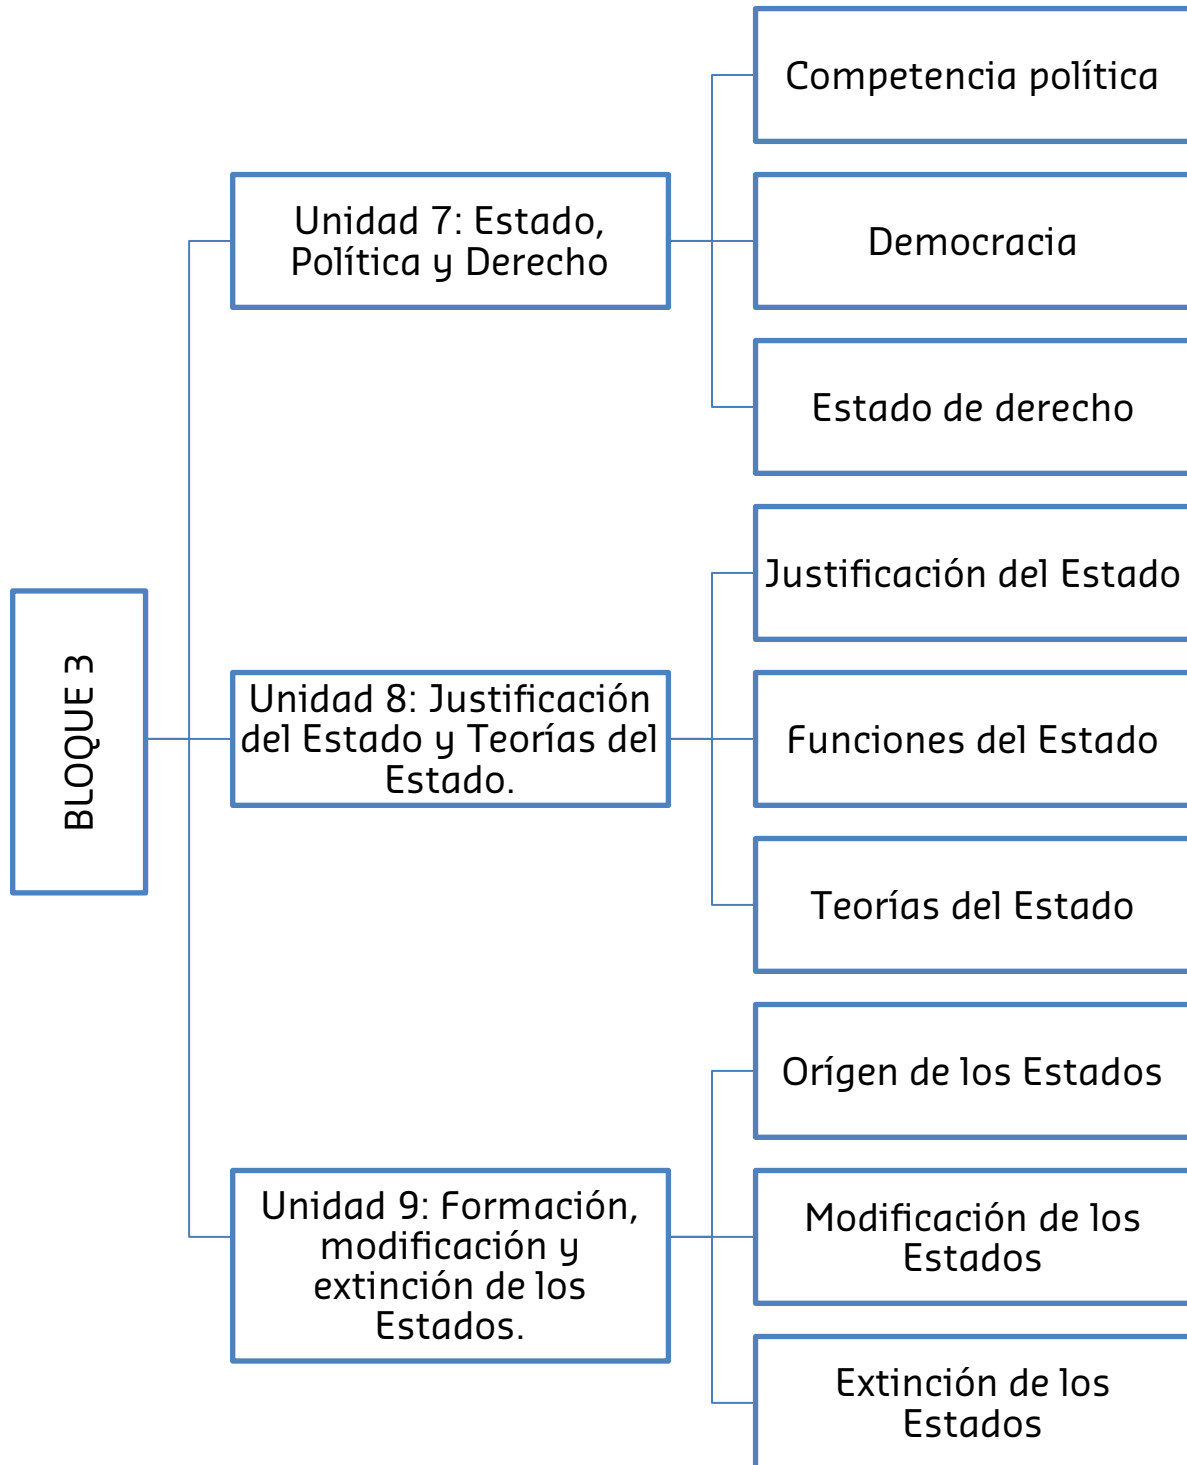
BLOQUE 3

Unidad 7: Estado, Política y Derecho

Competencia política

Democracia

Estado de derecho

Unidad 8: Justificación del Estado y Teorías del Estado.

Justificación del Estado

Funciones del Estado

Teorías del Estado

Unidad 9: Formación, modificación y extinción de los Estados.

Orígen de los Estados

Modificación de los Estados

Extinción de los Estados